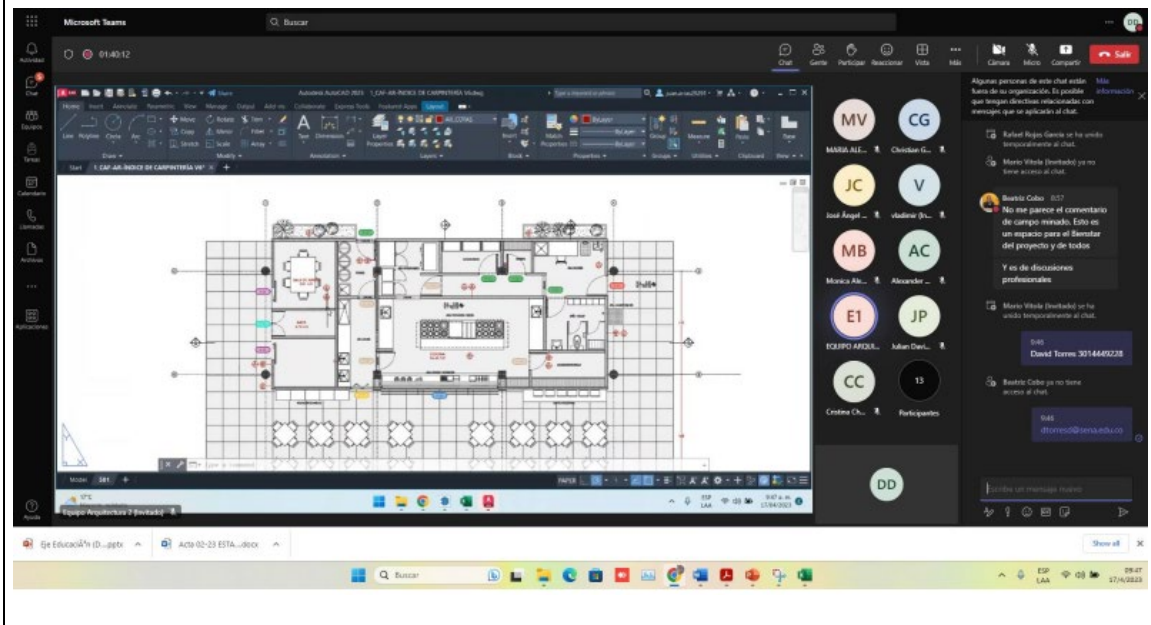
Microsoft Teams
Buscar
01:40:12
Chat Gente Participar Reaccionar Vista Más Cámara Micro Compartir Salir
Actividad
Chat
Equipos
Tareas
Calendario
Llamadas
Archivos
Aplicaciones
Ayuda

Autodesk AutoCAD 2023 1_CAF-AR-ÍNDICE DE CARPINTERÍA V6.dwg
Home Insert Annotate Parametric View Manage Output Add-ins Collaborate Express Tools Featured Apps
Line Polyline Circle Arc
Move Rotate Trim Copy Mirror Fillet Stretch Scale Array
Text Dimension
Layer Properties
Insert
Match Properties
Group
Measure
Paste
Base
Draw Modify Annotation Layers Block Properties Groups Utilities Clipboard View
Start 1_CAF-AR-ÍNDICE DE CARPINTERÍA V6*
Model 201
PAPER
17°C
ESP LAA
9:47 a. m. 17/04/2023
Equipo Arquitectura 2 (Invitado)

MV MARIA ALE...
CG Christian G...
JC José Ángel ...
V vladimir (In...
MB Monica Ale...
AC Alexander ...
E1 EQUIPO ARQUI...
JP Julian Davi...
CC Cristina Ch...
13 Participantes
DD

Algunas personas de este chat están fuera de su organización. Es posible que tengan directivas relacionadas con mensajes que se aplicarán al chat. Más información
Rafael Rojas García se ha unido temporalmente al chat.
Mario Vitola (Invitado) ya no tiene acceso al chat.
Beatriz Cobo 8:57
No me parece el comentario de campo minado. Esto es un espacio para el Bienstar del proyecto y de todos
Y es de discusiones profesionales
Mario Vitola (Invitado) se ha unido temporalmente al chat.
9:46
David Torres 3014449228
Beatriz Cobo ya no tiene acceso al chat.
9:46
dtorresd@sena.edu.co
Escriba un mensaje nuevo

Eje EducaciÃ³n (D....pptx
Acta 02-23 ESTA....docx
Show all
Buscar
ESP LAA
09:47 17/4/2023